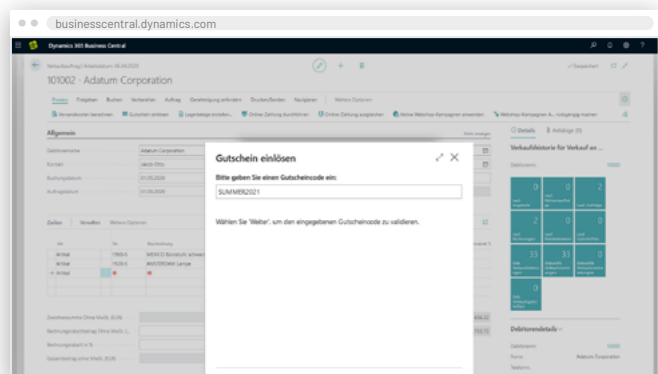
businesscentral.dynamics.com

Dynamics 365 Business Central

101002 · Adatum Corporation

Allgemein

Debitorenname
Adatum Corporation

Kontakt
Jakob Otto

Buchungsdatum
01.05.2020

Auftragsdatum
01.05.2020

Zeilen

Artikel

Artikel

Artikel

Details

Verkaufshistorie für Verkauf an ...

Debitorendetails

Adatum Corporation

Gutschein einlösen

Bitte geben Sie einen Gutscheincode ein:

SUMMER2021

Wählen Sie 'Weiter', um den eingegebenen Gutscheincode zu validieren.